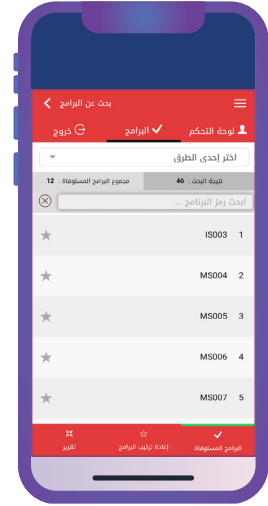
بحث عن البرامج

لوحة التحكم
البرامج
خروج

اختر إحدى الطرق

نتيجة البحث : 46
مجموع البرامج المستوفاة : 12

ابحث رمز البرنامج ...

1 IS003
2 MS004
3 MS005
4 MS006
5 MS007

البرامج المستوفاة
إعادة ترتيب البرامج
تقرير